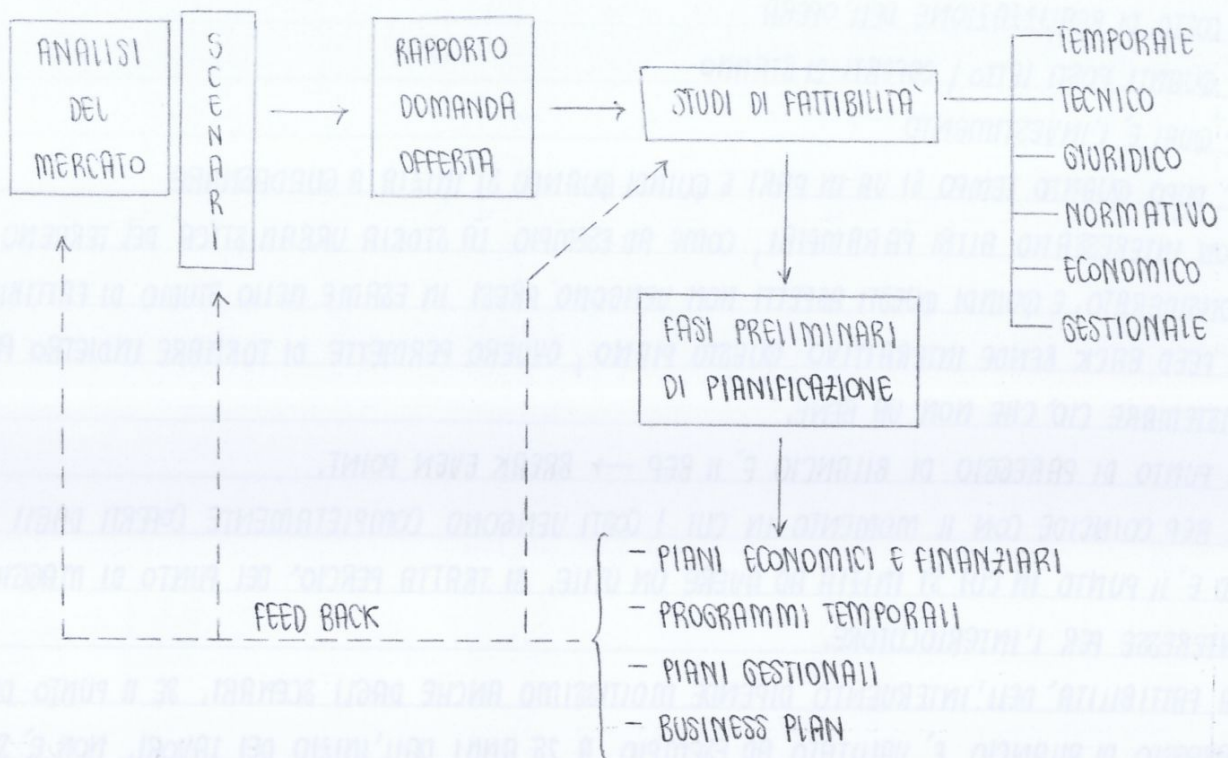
ANALISI DEL MERCATO

SCENARI

RAPPORTO DOMANDA OFFERTA

STUDI DI FATTIBILITÀ

- TEMPORALE
- TECNICO
- GIURIDICO
- NORMATIVO
- ECONOMICO
- GESTIONALE

FASI PRELIMINARI DI PIANIFICAZIONE

- PIANI ECONOMICI E FINANZIARI
- PROGRAMMI TEMPORALI
- PIANI GESTIONALI
- BUSINESS PLAN

FEED BACK